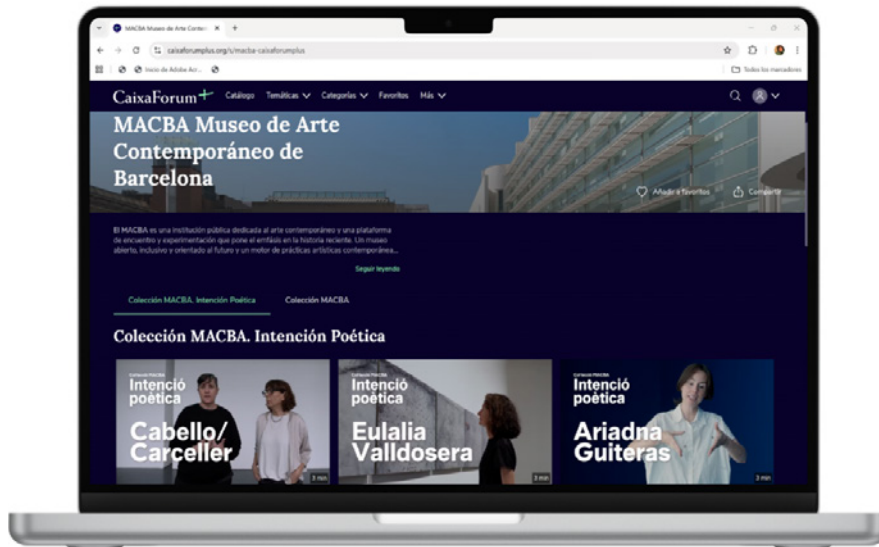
MACBA Museo de Arte Contem ×

caixaforumplus.org/s/macba-caixaforumplus

Inicio de Adobe Acr...

Todos los marcadores

CaixaForum+ Catálogo Temáticas Categorías Favoritos Más

MACBA Museo de Arte Contemporáneo de Barcelona

Añadir a favoritos Compartir

El MACBA es una institución pública dedicada al arte contemporáneo y una plataforma de encuentro y experimentación que pone el énfasis en la historia reciente. Un museo abierto, inclusivo y orientado al futuro y un motor de prácticas artísticas contemporánea...

Seguir leyendo

Colección MACBA. Intención Poética

Colección MACBA

Colección MACBA. Intención Poética

Col·lecció MACBA
Intenció poètica
Cabello/ Carceller
3 min

Col·lecció MACBA
Intenció poètica
Eulalia Valldosera
3 min

Col·lecció MACBA
Intenció poètica
Ariadna Guiteras
3 min